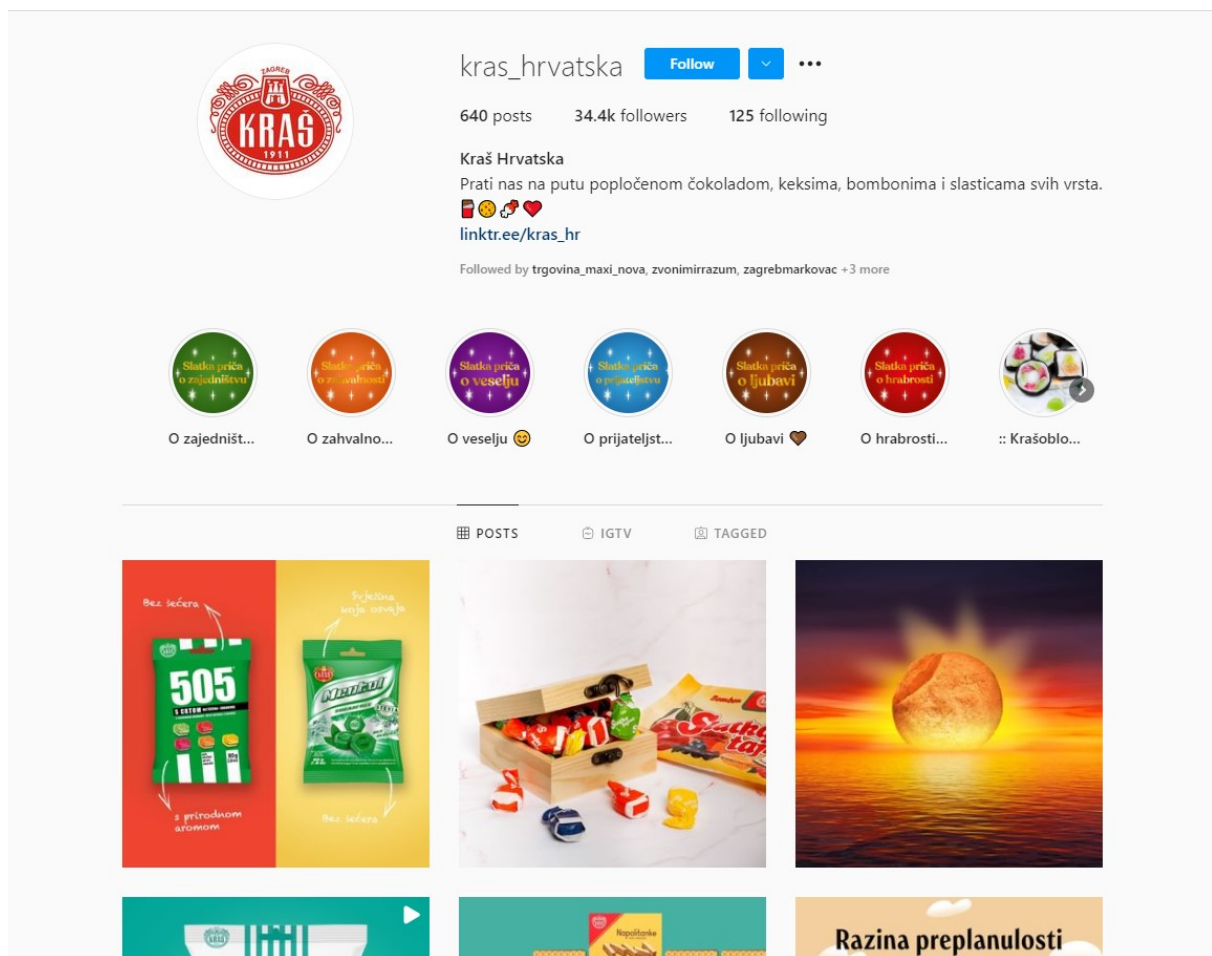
ZAGREB
KRAŠ
1911

kras_hrvatska Follow •••

640 posts 34.4k followers 125 following

Kraš Hrvatska
Prati nas na putu popločenom čokoladom, keksima, bombonima i slasticama svih vrsta. 🍫🍪🍬❤️
linktr.ee/kras_hr

Followed by trgovina_maxi_nova, zvonimirrazum, zagrebmarkovac +3 more

Slatka priča o zajedništvu
O zajedništ...

Slatka priča o zahvalnosti
O zahvalno...

Slatka priča o veselju
O veselju 😊

Slatka priča o prijateljstvu
O prijateljst...

Slatka priča o ljubavi
O ljubavi 🤎

Slatka priča o hrabrosti
O hrabrosti...

:: Krašoblo...

POSTS IGTV TAGGED

Bez šećera
505
S ostom
Svježina koja osvaja
Mentol
s prirodnom aromom
Bez šećera

Bronhi
Slatka tajna

Napolitanke

Razina preplanulosti